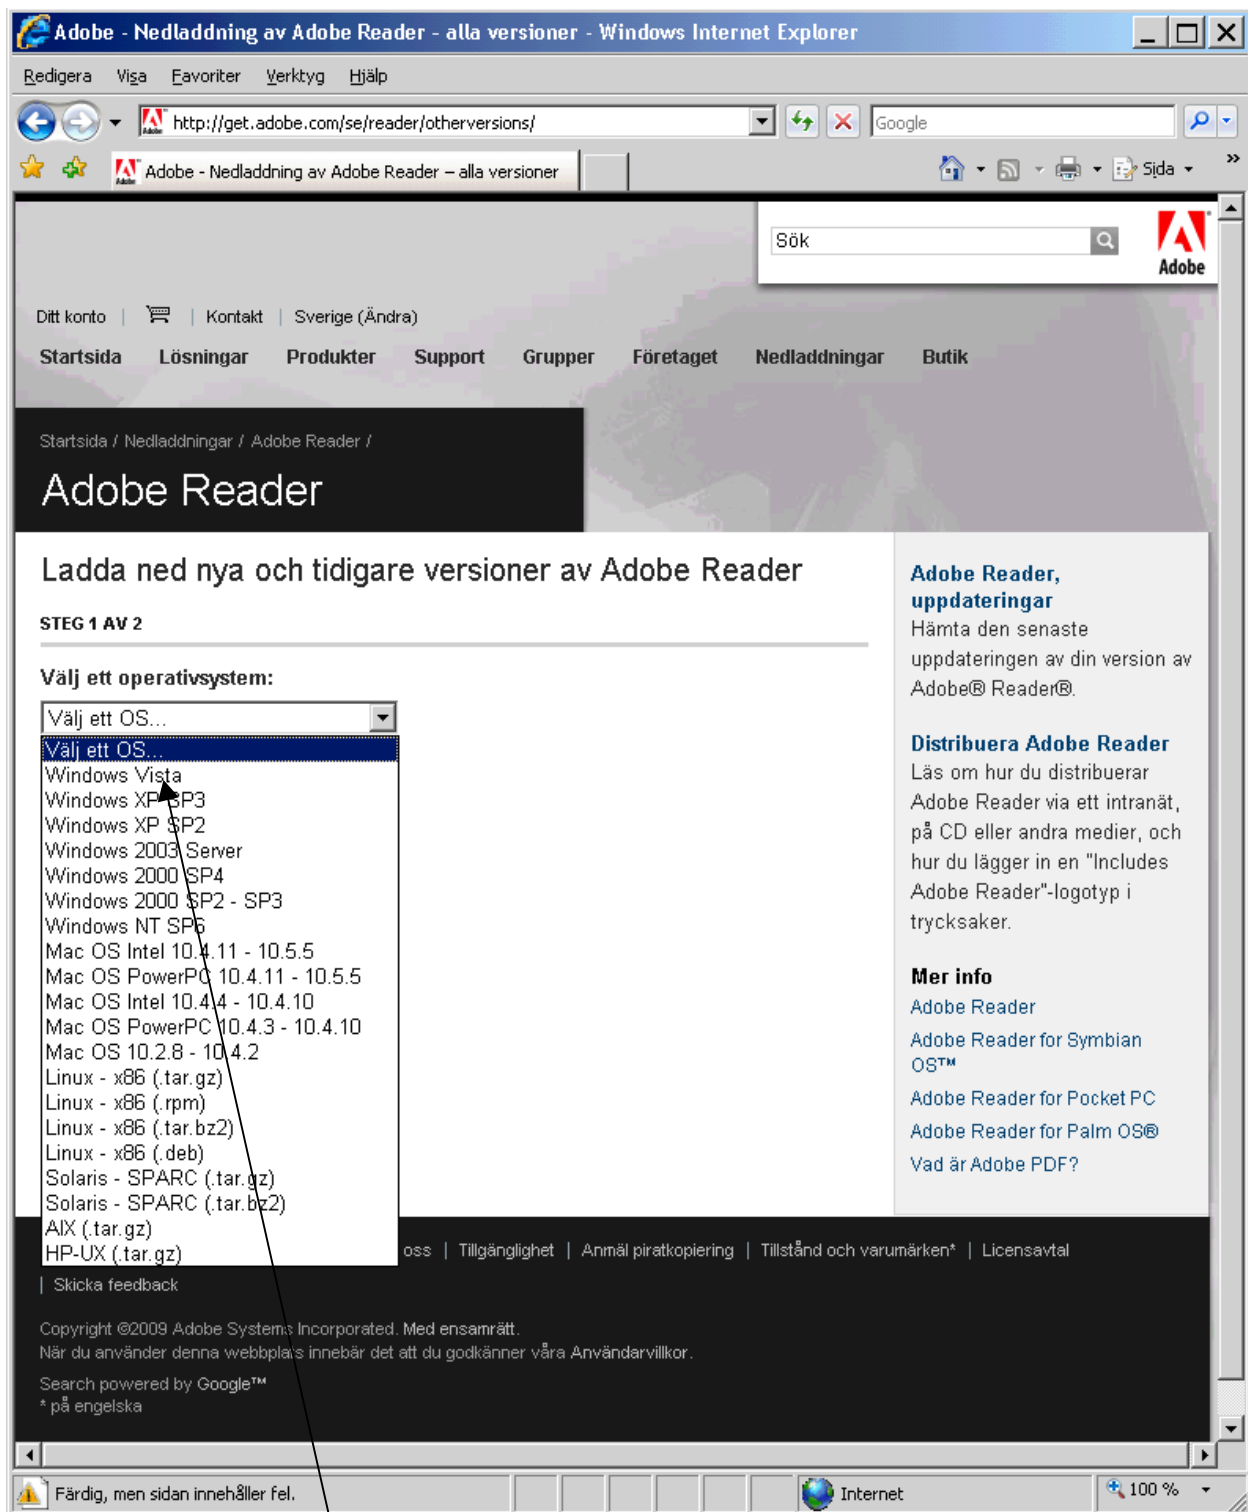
Adobe - Nedladdning av Adobe Reader - alla versioner - Windows Internet Explorer

Redigera Visa Favoriter Verktyg Hjälp

http://get.adobe.com/se/reader/otherversions/

Google

Adobe - Nedladdning av Adobe Reader – alla versioner

Sida

Sök

Adobe

Ditt konto | | Kontakt | Sverige (Ändra)

Startsida Lösningar Produkter Support Grupper Företaget Nedladdningar Butik

Startsida / Nedladdningar / Adobe Reader /

Adobe Reader

Ladda ned nya och tidigare versioner av Adobe Reader

STEG 1 AV 2

Välj ett operativsystem:

Välj ett OS...

Välj ett OS...
Windows Vista
Windows XP SP3
Windows XP SP2
Windows 2003 Server
Windows 2000 SP4
Windows 2000 SP2 - SP3
Windows NT SP6
Mac OS Intel 10.4.11 - 10.5.5
Mac OS PowerPC 10.4.11 - 10.5.5
Mac OS Intel 10.4.4 - 10.4.10
Mac OS PowerPC 10.4.3 - 10.4.10
Mac OS 10.2.8 - 10.4.2
Linux - x86 (.tar.gz)
Linux - x86 (.rpm)
Linux - x86 (.tar.bz2)
Linux - x86 (.deb)
Solaris - SPARC (.tar.gz)
Solaris - SPARC (.tar.bz2)
AIX (.tar.gz)
HP-UX (.tar.gz)

Adobe Reader, uppdateringar
Hämta den senaste uppdateringen av din version av Adobe® Reader®.

Distribuera Adobe Reader
Läs om hur du distribuerar Adobe Reader via ett intranät, på CD eller andra medier, och hur du lägger in en "Includes Adobe Reader"-logotyp i trycksaker.

Mer info
Adobe Reader
Adobe Reader for Symbian OS™
Adobe Reader for Pocket PC
Adobe Reader for Palm OS®
Vad är Adobe PDF?

oss | Tillgänglighet | Anmäl piratkopiering | Tillstånd och varumärken* | Licensavtal
| Skicka feedback

Copyright ©2009 Adobe Systems Incorporated. Med ensamrätt.
När du använder denna webbplats innebär det att du godkänner våra Användarvillkor.

Search powered by Google™
* på engelska

Färdig, men sidan innehåller fel.

Internet

100 %